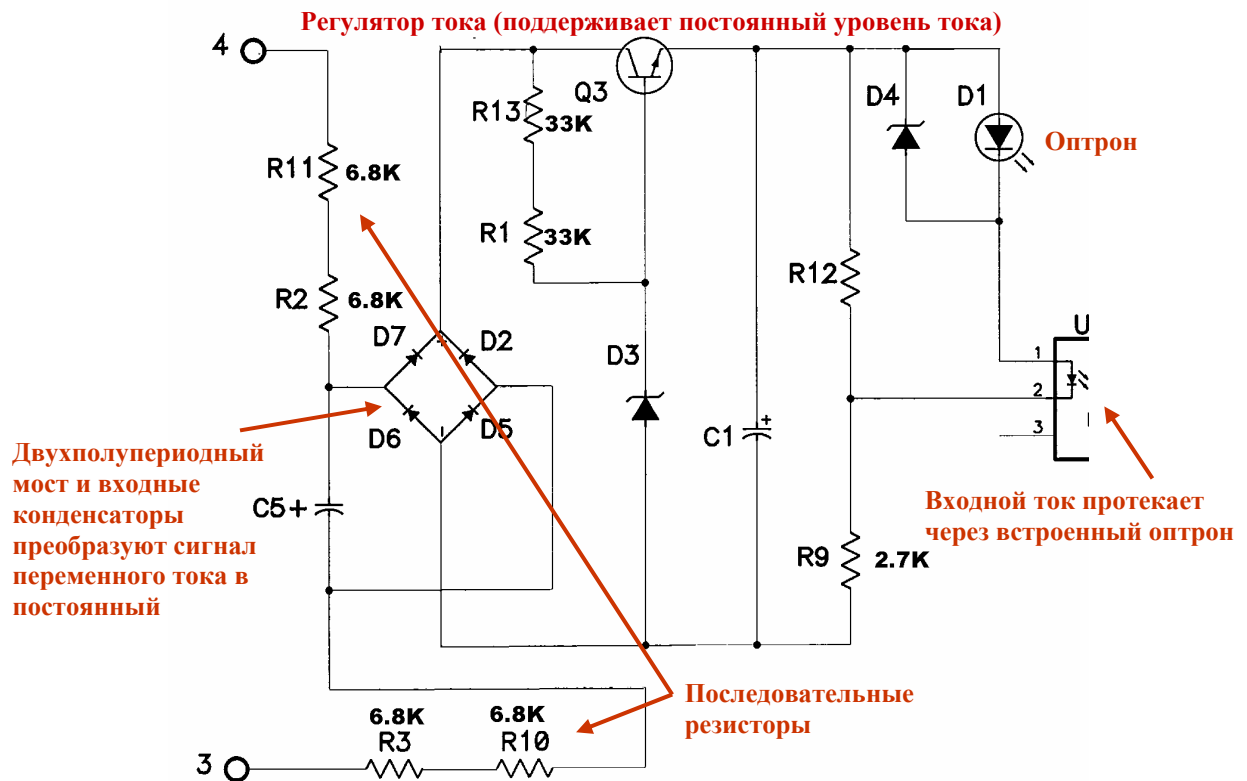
Регулятор тока (поддерживает постоянный уровень тока)

4

R11 6.8K

R2 6.8K

R13 33K

R1 33K

Q3

D7

D2

D6

D5

D3

C1

C5+

D4

D1

Оптрон

R12

R9 2.7K

U

1

2

3

Двухполупериодный мост и входные конденсаторы преобразуют сигнал переменного тока в постоянный

Входной ток протекает через встроенный оптрон

Последовательные резисторы

6.8K R3

6.8K R10

3